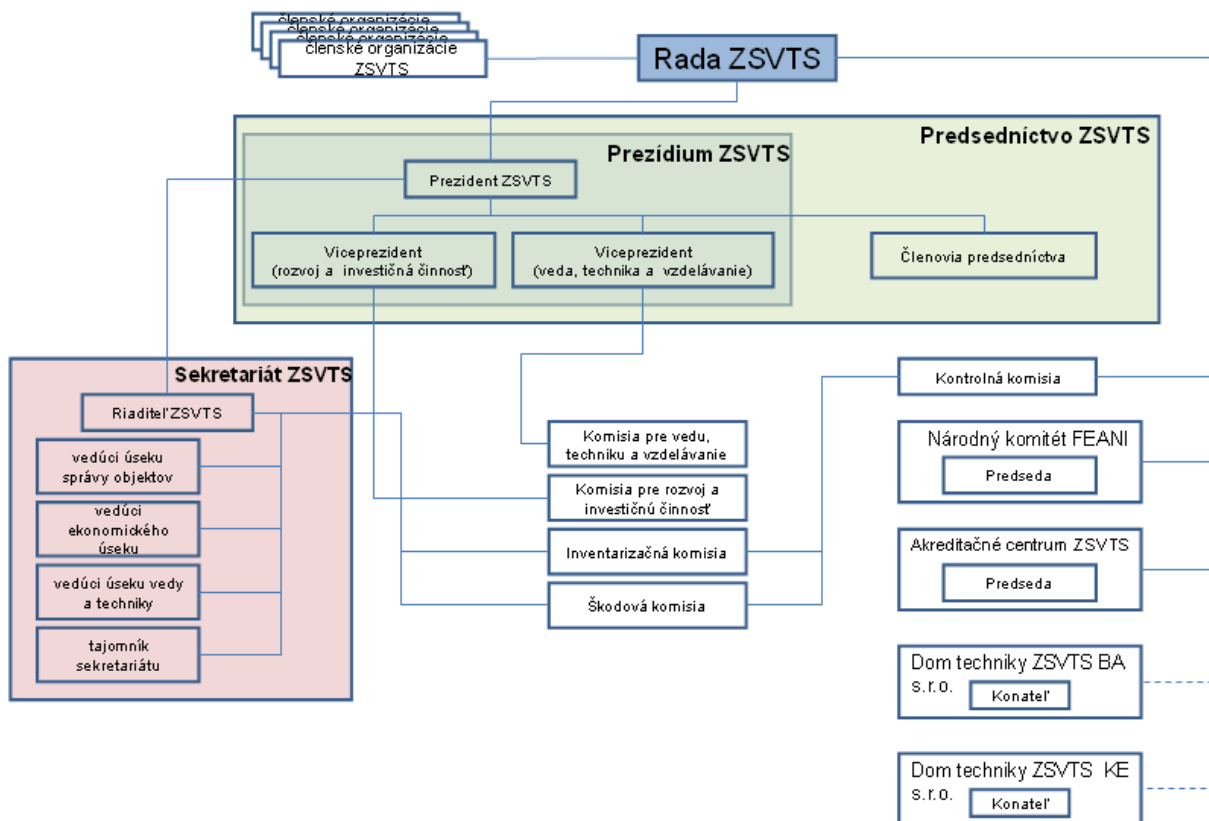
členské organizácie
členské organizácie
členské organizácie
členské organizácie ZSVTS

Rada ZSVTS

Predsedníctvo ZSVTS

Prezídium ZSVTS

Prezident ZSVTS

Viceprezident (rozvoj a investičná činnosť)

Viceprezident (veda, technika a vzdelávanie)

Členovia predsedníctva

Sekretariát ZSVTS

Riaditeľ ZSVTS

vedúci úseku správy objektov

vedúci ekonomického úseku

vedúci úseku vedy a techniky

tajomník sekretariátu

Komisia pre vedu, techniku a vzdelávanie

Komisia pre rozvoj a investičnú činnosť

Inventarizačná komisia

Škodová komisia

Kontrolná komisia

Národný komitét FEANI

Predseda

Akreditačné centrum ZSVTS

Predseda

Dom techniky ZSVTS BA s.r.o.

Konateľ

Dom techniky ZSVTS KE s.r.o.

Konateľ